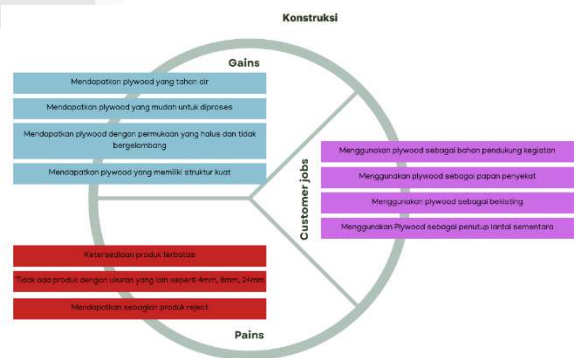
Konstruksi

Gains

Mendapatkan plywood yang tahan air

Mendapatkan plywood yang mudah untuk diproses

Mendapatkan plywood dengan permukaan yang halus dan tidak bergelombang

Mendapatkan plywood yang memiliki struktur kuat

Customer jobs

Menggunakan plywood sebagai bahan pendukung kegiatan

Menggunakan plywood sebagai papan penyekat

Menggunakan plywood sebagai bekisting

Menggunakan Plywood sebagai penutup lantai sementara

Ketersediaan produk terbatas

Tidak ada produk dengan ukuran yang lain seperti 4mm, 8mm, 24mm

Mendapatkan sebagian produk reject

Pains